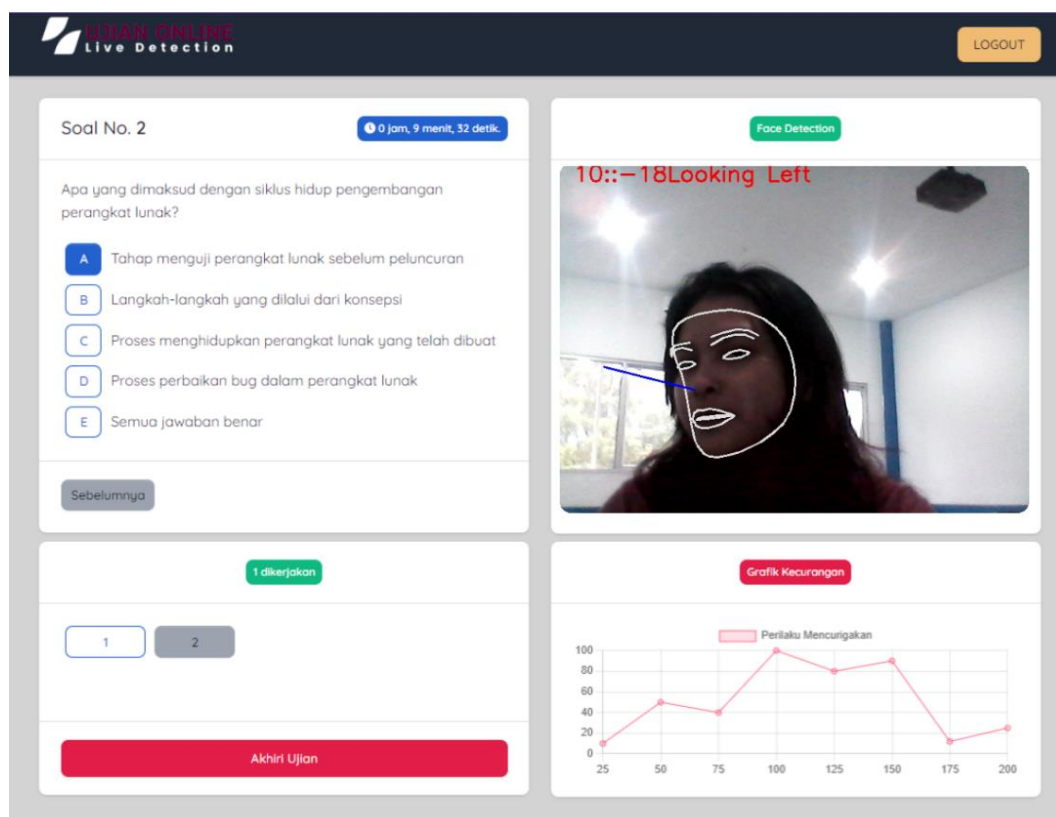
UJIAN ONLINE
Live Detection

LOGOUT

Soal No. 2

0 jam, 9 menit, 32 detik.

Apa yang dimaksud dengan siklus hidup pengembangan perangkat lunak?

A Tahap menguji perangkat lunak sebelum peluncuran

B Langkah-langkah yang dilalui dari konsepsi

C Proses menghidupkan perangkat lunak yang telah dibuat

D Proses perbaikan bug dalam perangkat lunak

E Semua jawaban benar

Sebelumnya

Face Detection

10::−18Looking Left

1 dikerjakan

1 2

Akhiri Ujian

Grafik Kecurangan

Perilaku Mencurigakan

100
80
60
40
20
0
25 50 75 100 125 150 175 200